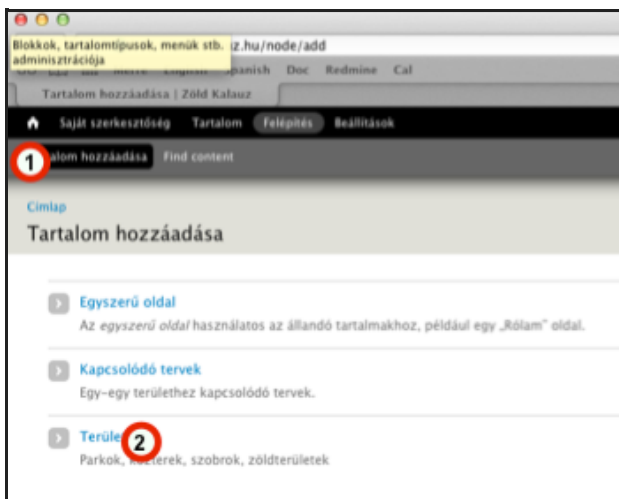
Blokkok, tartalomtípusok, menük stb. adminisztrációja

z.hu/node/add

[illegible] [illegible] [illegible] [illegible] panish Doc Redmine Cal

Tartalom hozzáadása | Zöld Kalauz

Saját szerkesztőség Tartalom Felépítés Beállítások

1 alom hozzáadása Find content

Címlap

Tartalom hozzáadása

Egyszerű oldal

Az egyszerű oldal használatos az állandó tartalmakhoz, például egy „Rólam" oldal.

Kapcsolódó tervek

Egy-egy területhez kapcsolódó tervek.

Terüle 2

Parkok, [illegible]terek, szobrok, zöldterületek